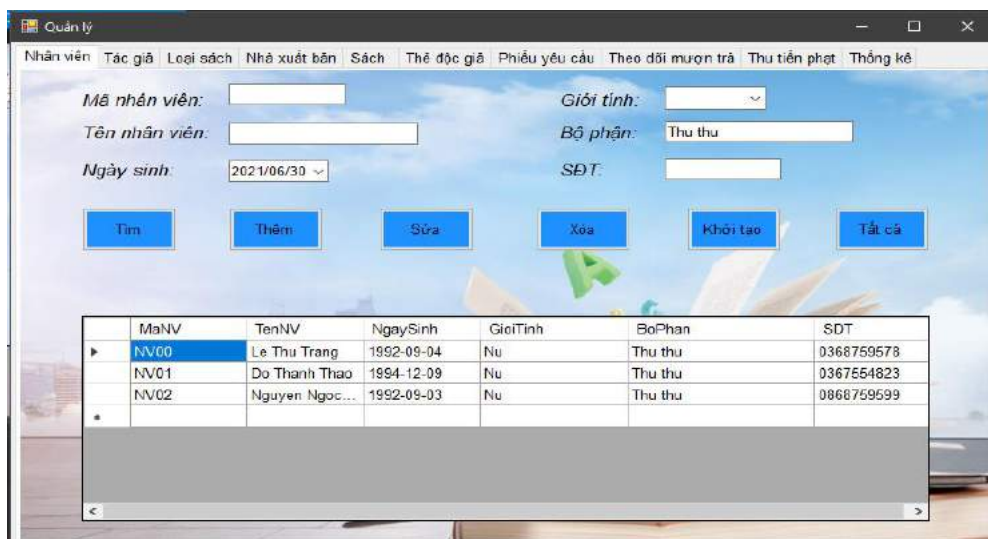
Quản lý

Nhân viên | Tác giả | Loại sách | Nhà xuất bản | Sách | Thẻ độc giả | Phiếu yêu cầu | Theo dõi mượn trả | Thu tiền phạt | Thống kê

Mã nhân viên:

Tên nhân viên:

Ngày sinh: 2021/06/30

Giới tính:

Bộ phận: Thu thu

SĐT:

Tìm | Thêm | Sửa | Xóa | Khởi tạo | Tất cả

| | MaNV | TenNV | NgaySinh | GioiTinh | BoPhan | SDT |
|---|---|---|---|---|---|---|
| ▸ | NV00 | Le Thu Trang | 1992-09-04 | Nu | Thu thu | 0368759578 |
| | NV01 | Do Thanh Thao | 1994-12-09 | Nu | Thu thu | 0367554823 |
| | NV02 | Nguyen Ngoc... | 1992-09-03 | Nu | Thu thu | 0868759599 |
| * | | | | | | |